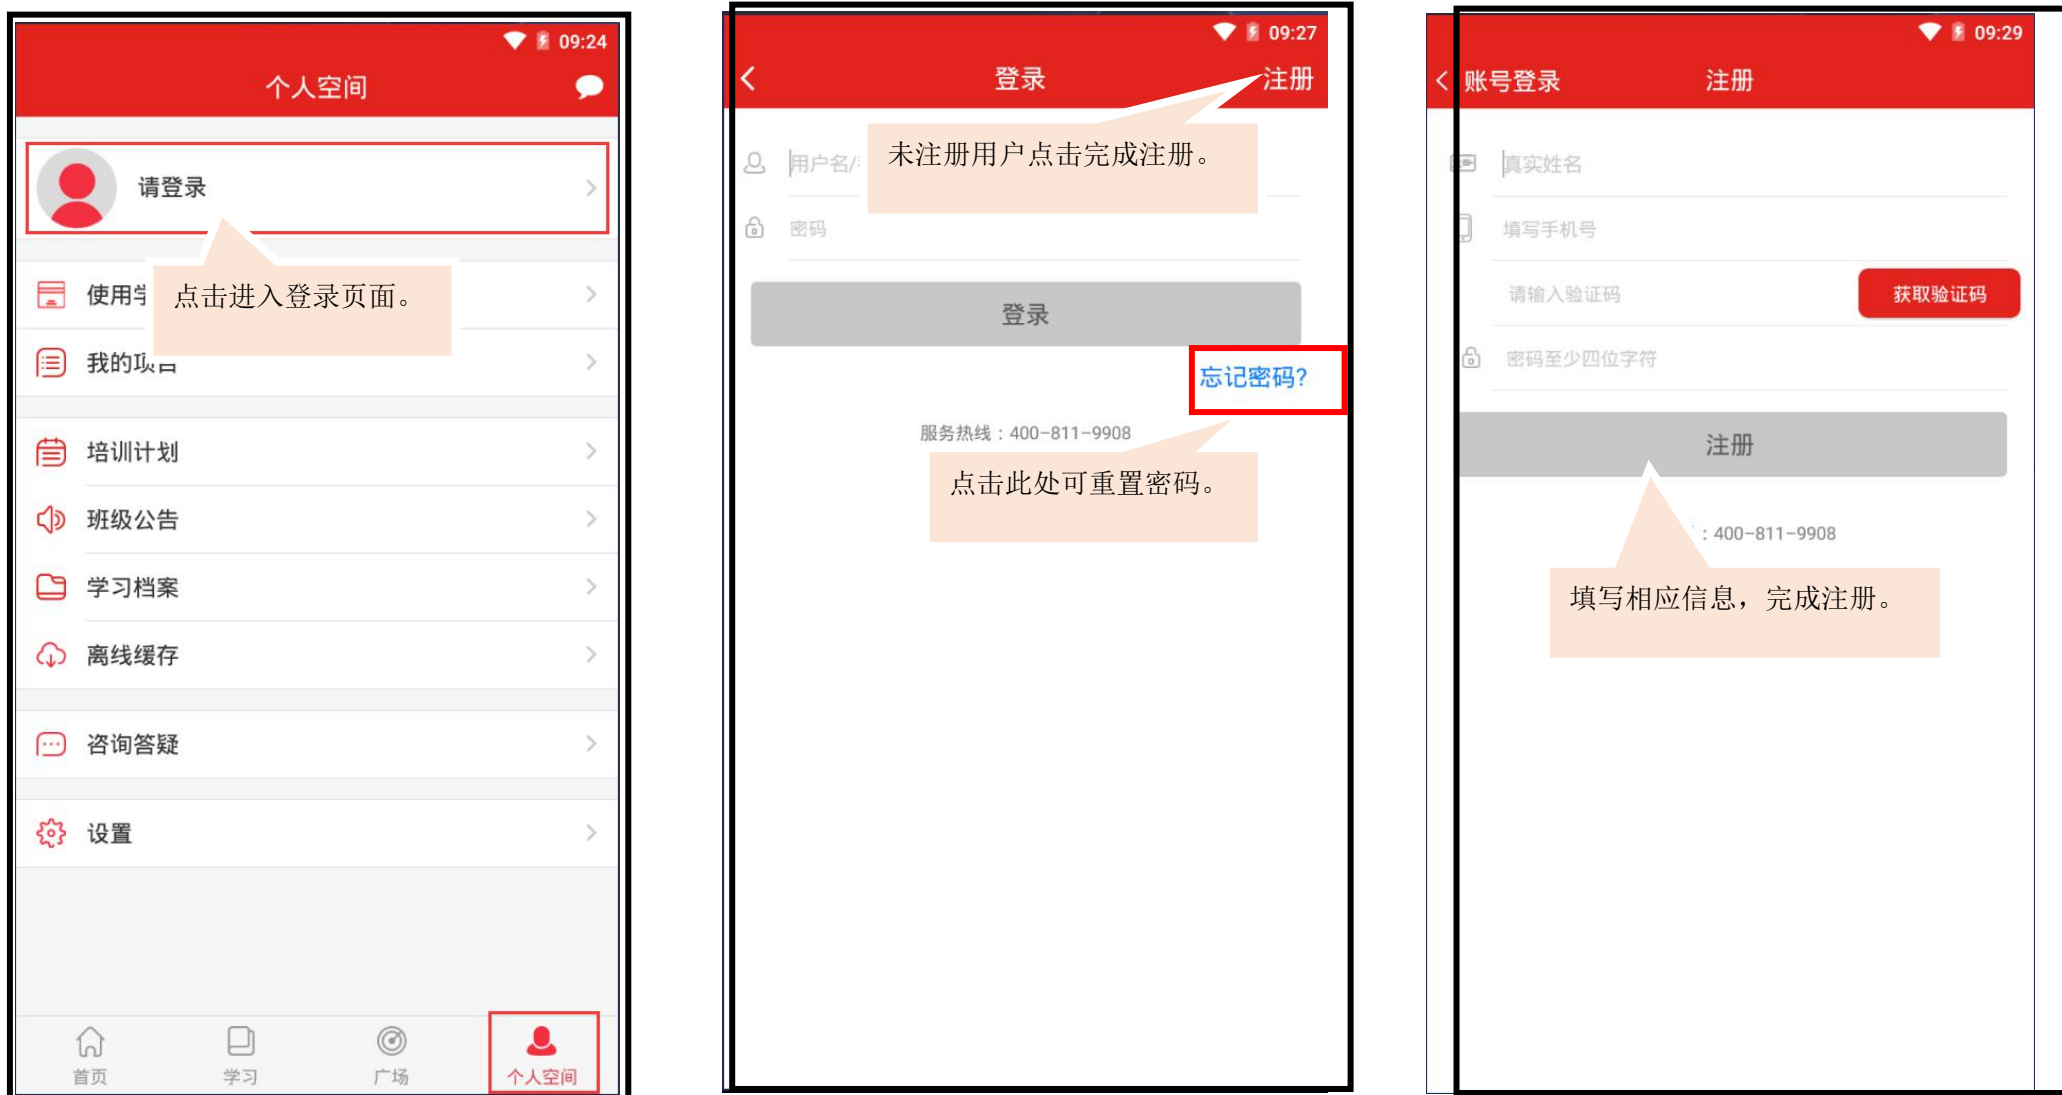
09:24

个人空间

请登录

使用学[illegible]

点击进入登录页面。

我的项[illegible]

培训计划

班级公告

学习档案

离线缓存

咨询答疑

设置

首页

学习

广场

个人空间

09:27

登录

注册

用户名/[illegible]

未注册用户点击完成注册。

密码

登录

忘记密码?

服务热线：400-811-9908

点击此处可重置密码。

09:29

账号登录

注册

真实姓名

填写手机号

请输入验证码

获取验证码

密码至少四位字符

注册

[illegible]：400-811-9908

填写相应信息，完成注册。